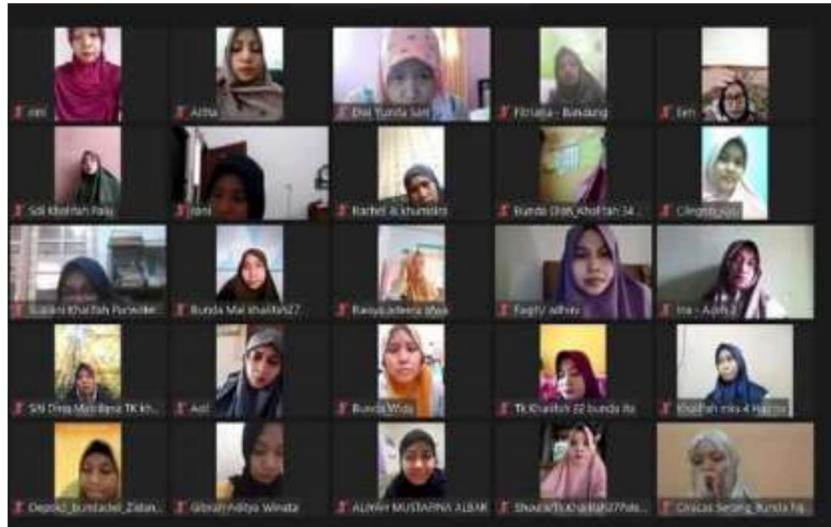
mti

Adha

Dwi Yunda Sari

Fitriana - Bandung

Eeri

Siti Khadijah Fauj

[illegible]

Rachel Al khumaira

Bunda Shafi_Khalifah 34 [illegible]

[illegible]

Suparni Khalifah Purwoker

Bunda Mai khalifah27

Rasyadaheera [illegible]

Fagity adhay

Ina - Aceh 2

Siti Dina Maulana TK kh...

Aol

Bunda Winda

TK Khalifah 32 bunda ita

Khalifah mks 4 Hasma

Depok2_bundadel_Zidan...

Gibran Aditya Winata

ALWAY MUSTAPHA ALBAR

Shakila TK Khalifah27Pek...

Cinacas Serang_Bunda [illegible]